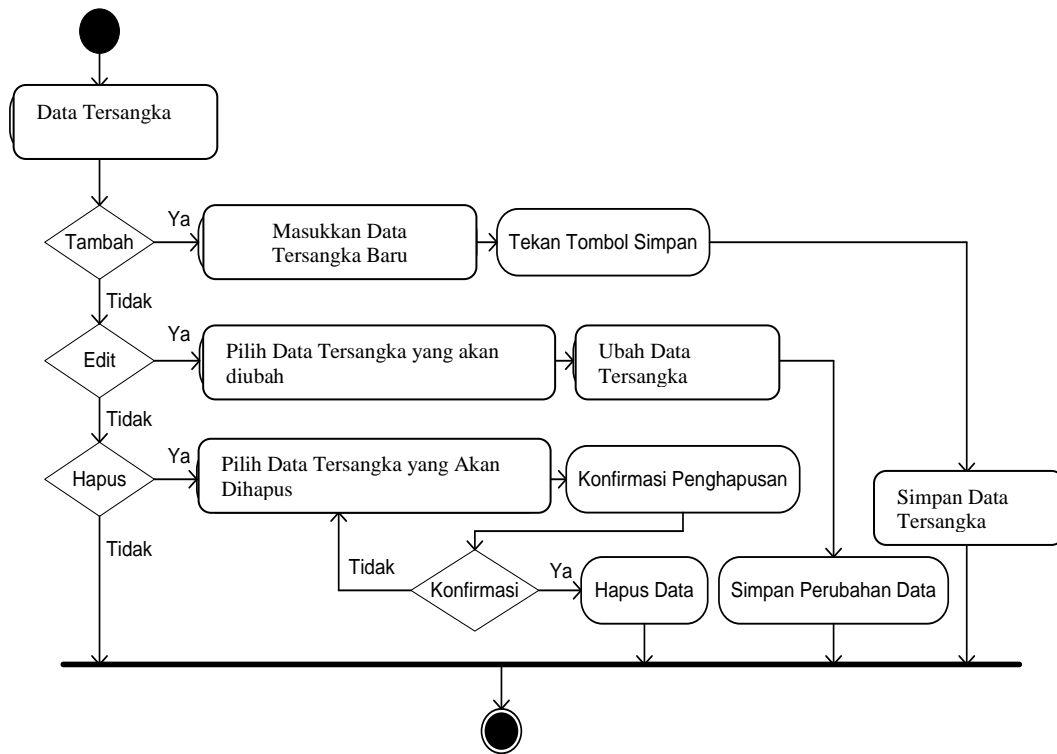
Data Tersangka

Tambah

Ya

Masukkan Data Tersangka Baru

Tekan Tombol Simpan

Tidak

Edit

Ya

Pilih Data Tersangka yang akan diubah

Ubah Data Tersangka

Tidak

Hapus

Ya

Pilih Data Tersangka yang Akan Dihapus

Konfirmasi Penghapusan

Simpan Data Tersangka

Tidak

Tidak

Konfirmasi

Ya

Hapus Data

Simpan Perubahan Data